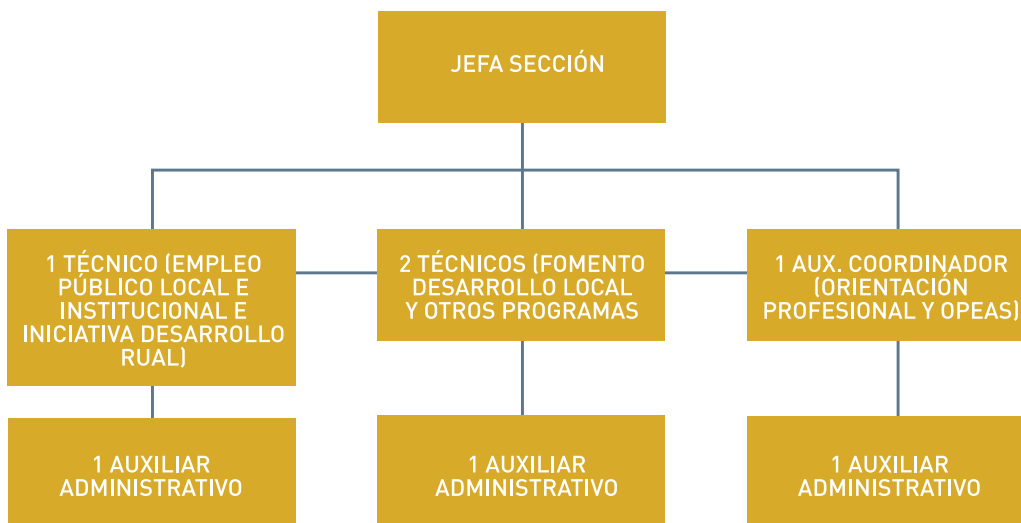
JEFA SECCIÓN

1 TÉCNICO (EMPLEO PÚBLICO LOCAL E INSTITUCIONAL E INICIATIVA DESARROLLO RUAL)

2 TÉCNICOS (FOMENTO DESARROLLO LOCAL Y OTROS PROGRAMAS

1 AUX. COORDINADOR (ORIENTACIÓN PROFESIONAL Y OPEAS)

1 AUXILIAR ADMINISTRATIVO

1 AUXILIAR ADMINISTRATIVO

1 AUXILIAR ADMINISTRATIVO